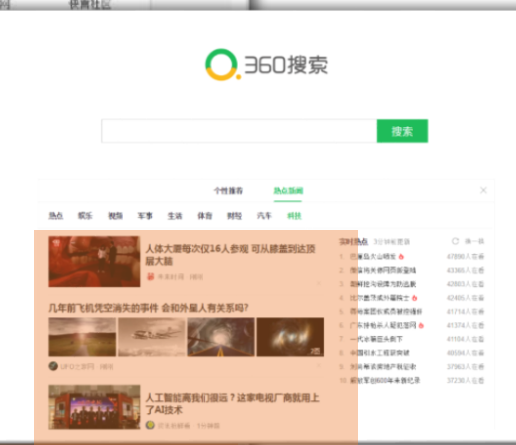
侠客社区

360搜索

搜索

个性推荐 热点新闻

热点 娱乐 视频 军事 生活 体育 财经 汽车 科技

人体大藏每次仅16人参观 可从膝盖到达顶层大脑

几年前飞机凭空消失的事件 合和外星人有关系吗?

人工智能离我们很远?这家电视厂商就用上了AI技术

实时热点

1 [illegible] 47890人在看
2 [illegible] 43360人在看
3 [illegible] 42860人在看
4 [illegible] 42405人在看
5 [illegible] 41716人在看
6 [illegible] 41374人在看
7 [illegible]
8 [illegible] 40594人在看
9 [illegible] 37963人在看
10 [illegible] 37230人在看